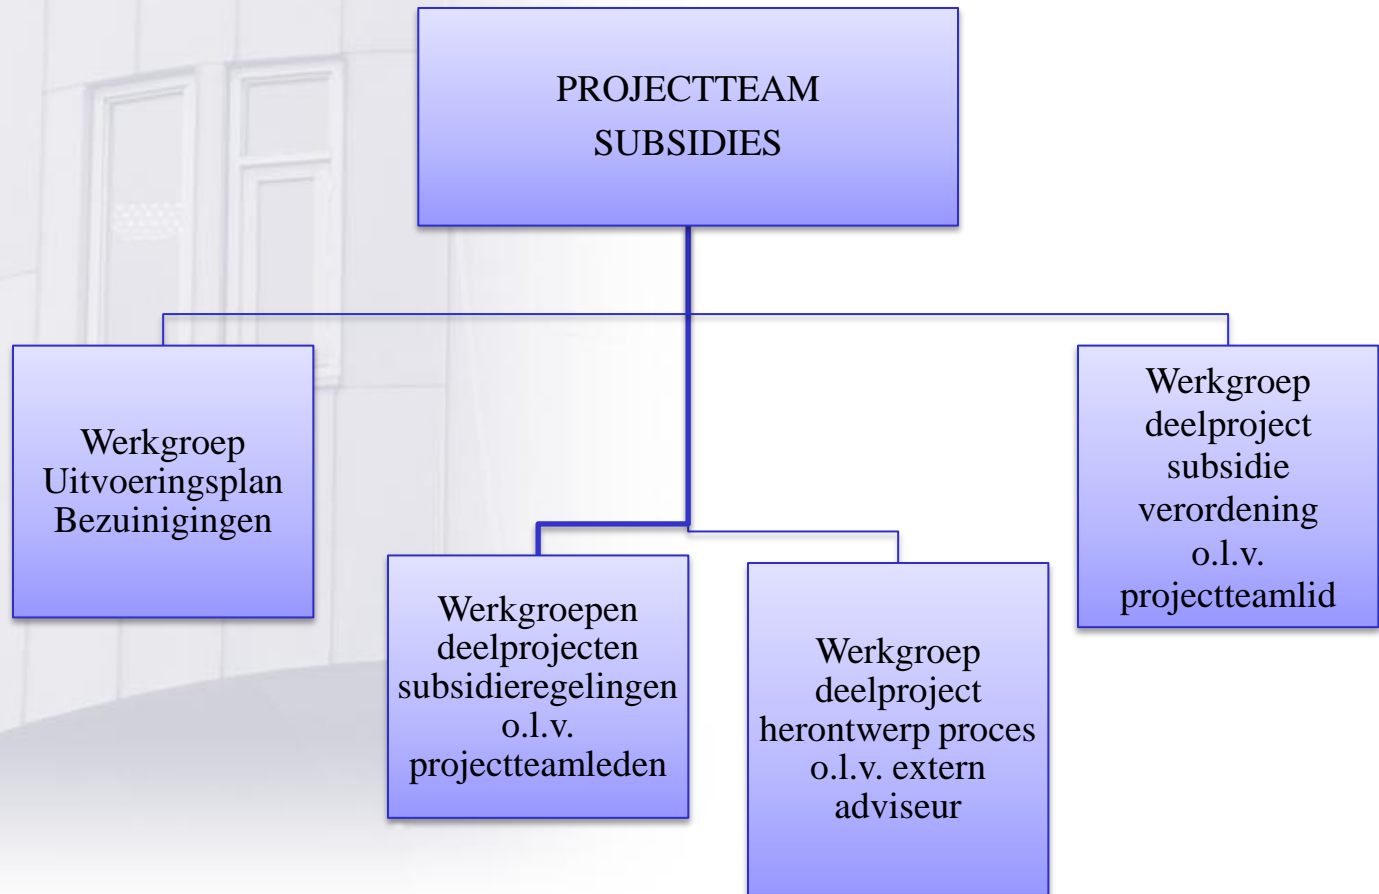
PROJECTTEAM
SUBSIDIES

Werkgroep
Uitvoeringsplan
Bezuinigingen

Werkgroepen
deelprojecten
subsidieregelingen
o.l.v.
projectteamleden

Werkgroep
deelproject
herontwerp proces
o.l.v. extern
adviseur

Werkgroep
deelproject
subsidie
verordening
o.l.v.
projectteamlid